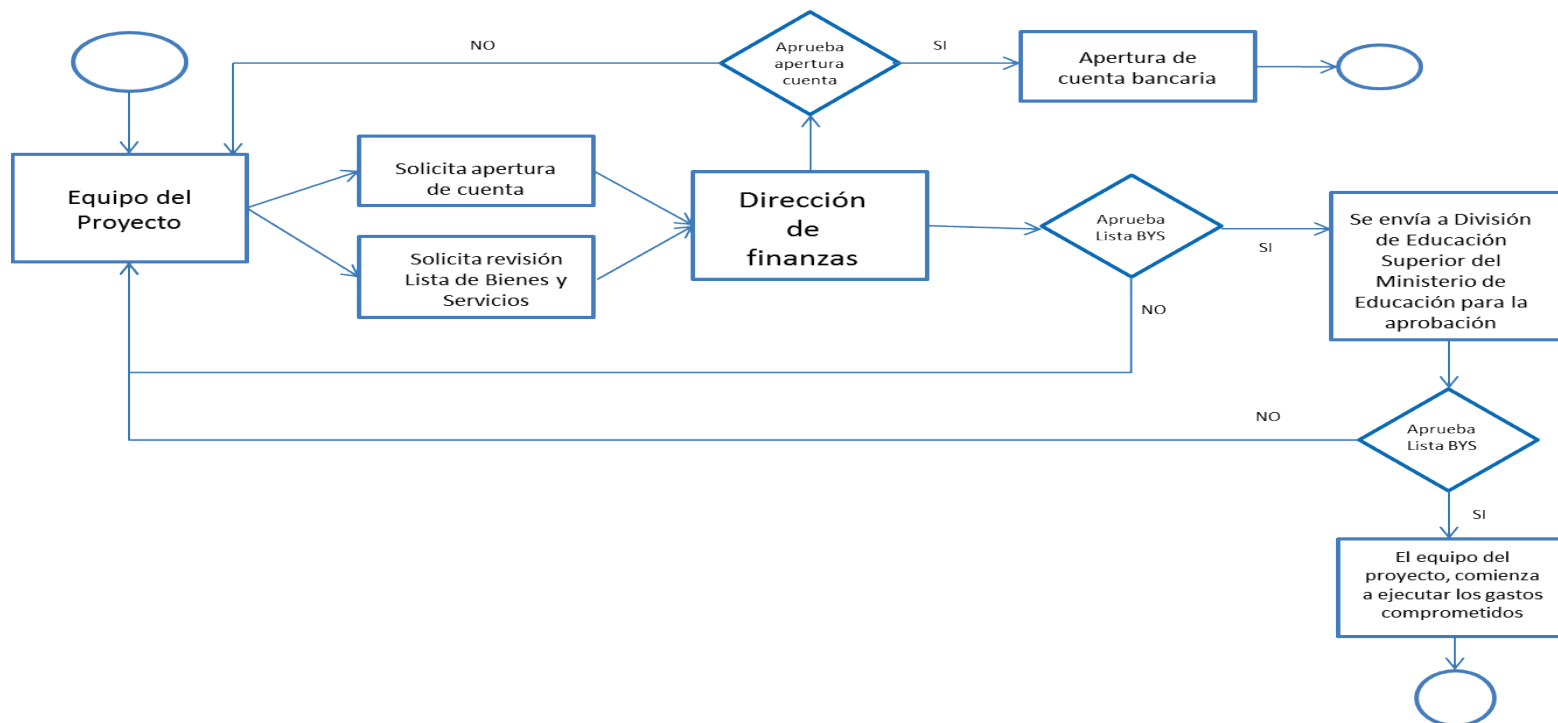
NO

Aprueba apertura cuenta

SI

Apertura de cuenta bancaria

Equipo del Proyecto

Solicita apertura de cuenta

Solicita revisión Lista de Bienes y Servicios

Dirección de finanzas

Aprueba Lista BYS

SI

Se envía a División de Educación Superior del Ministerio de Educación para la aprobación

NO

NO

Aprueba Lista BYS

SI

El equipo del proyecto, comienza a ejecutar los gastos comprometidos